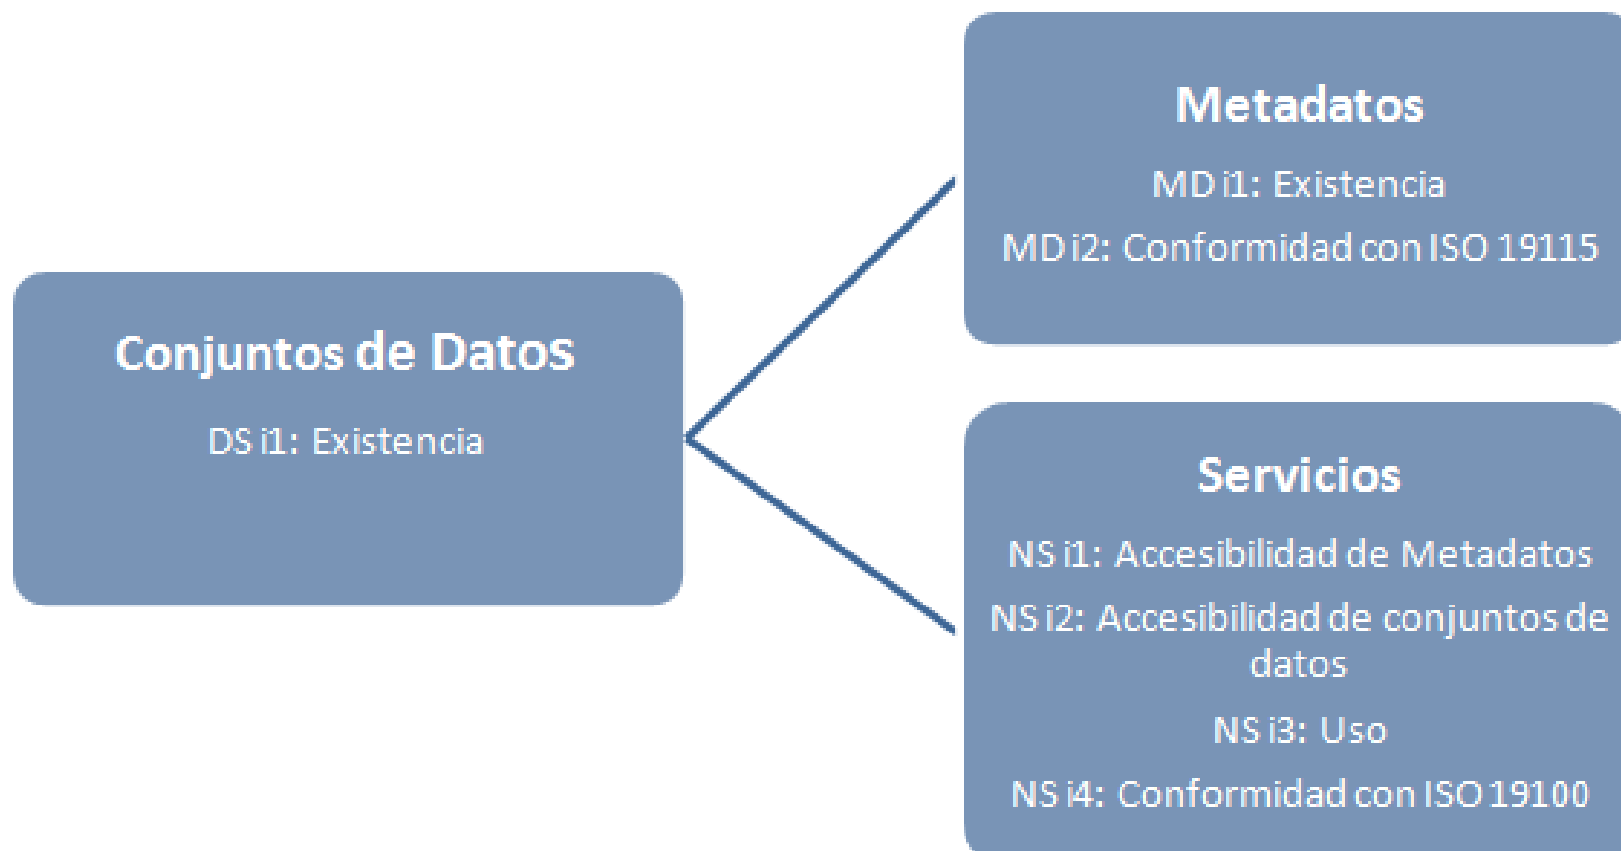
Conjuntos de Datos

DS i1: Existencia

Metadatos

MD i1: Existencia

MD i2: Conformidad con ISO 19115

Servicios

NS i1: Accesibilidad de Metadatos

NS i2: Accesibilidad de conjuntos de datos

NS i3: Uso

NS i4: Conformidad con ISO 19100